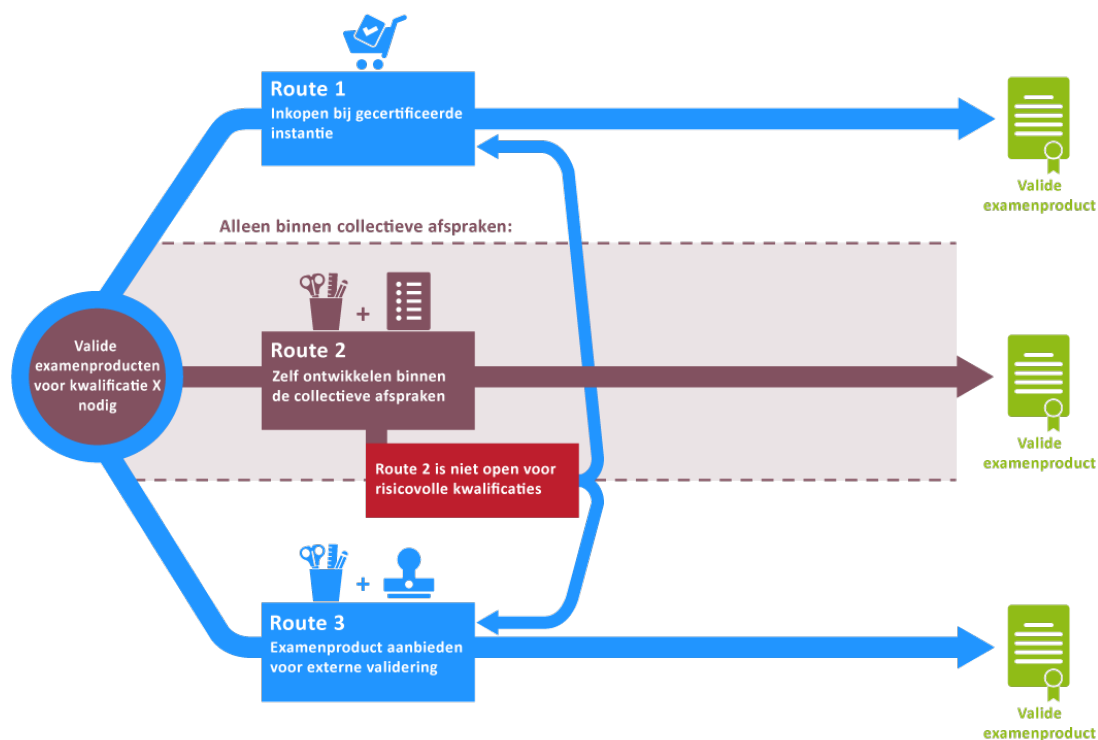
Route 1
Inkopen bij gecertificeerde instantie

Valide examenproduct

Alleen binnen collectieve afspraken:

Valide examenproducten voor kwalificatie X nodig

+

Route 2
Zelf ontwikkelen binnen de collectieve afspraken

Valide examenproduct

Route 2 is niet open voor risicovolle kwalificaties

+

Route 3
Examenproduct aanbieden voor externe validering

Valide examenproduct